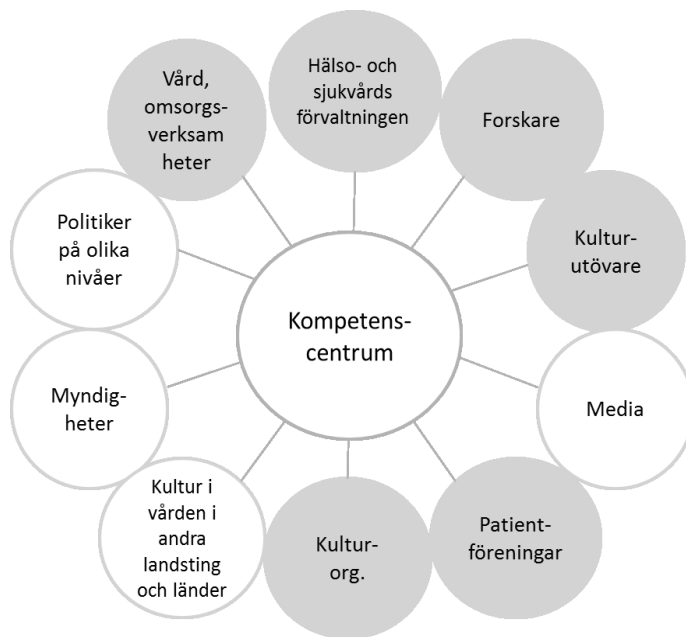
Kompetens-centrum

Hälso- och sjukvårds förvaltningen

Forskare

Kultur-utövare

Media

Patient-föreningar

Kultur-org.

Kultur i vården i andra landsting och länder

Myndig-heter

Politiker på olika nivåer

Vård, omsorgs-verksam heter